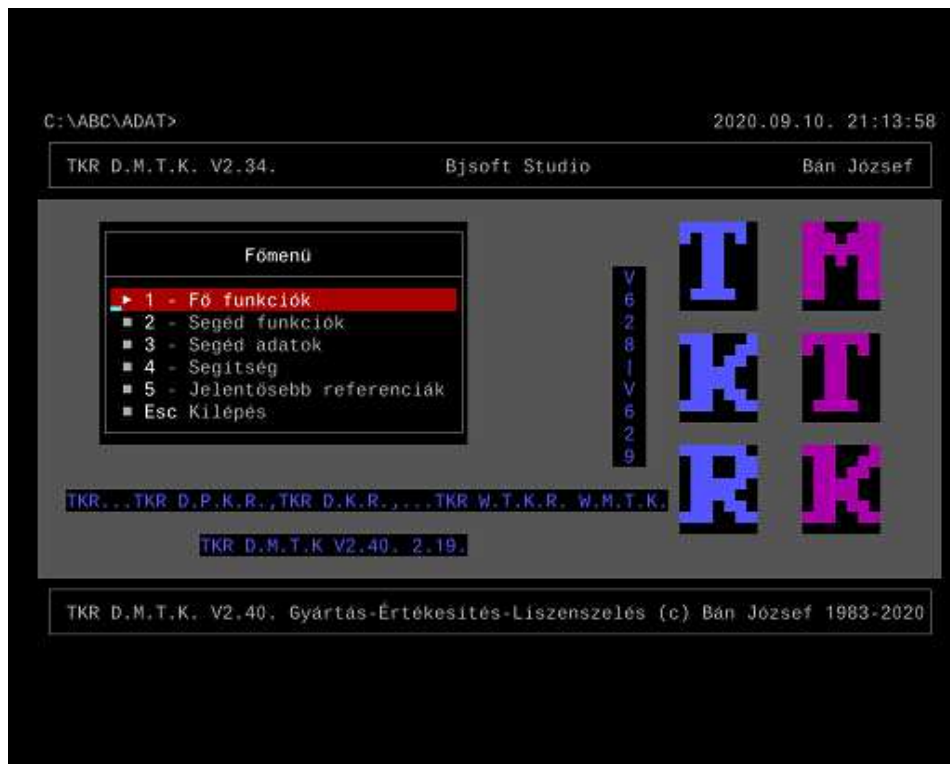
C:\ABC\ADAT>

2020.09.10. 21:13:58

TKR D.M.T.K. V2.34.

Bjsoft Studio

Bán József

Fömenü

► 1 - Fö funkciók
■ 2 - Segéd funkciók
■ 3 - Segéd adatok
■ 4 - Segitség
■ 5 - Jelentösebb referenciák
■ Esc Kilépés

V
6
2
8
|
V
6
2
9

T M
K T
R K

TKR...TKR D.P.K.R.,TKR D.K.R.,...TKR W.T.K.R. W.M.T.K.

TKR D.M.T.K V2.40. 2.19.

TKR D.M.T.K. V2.40. Gyártás-Értékesités-Liszenszelés (c) Bán József 1983-2020